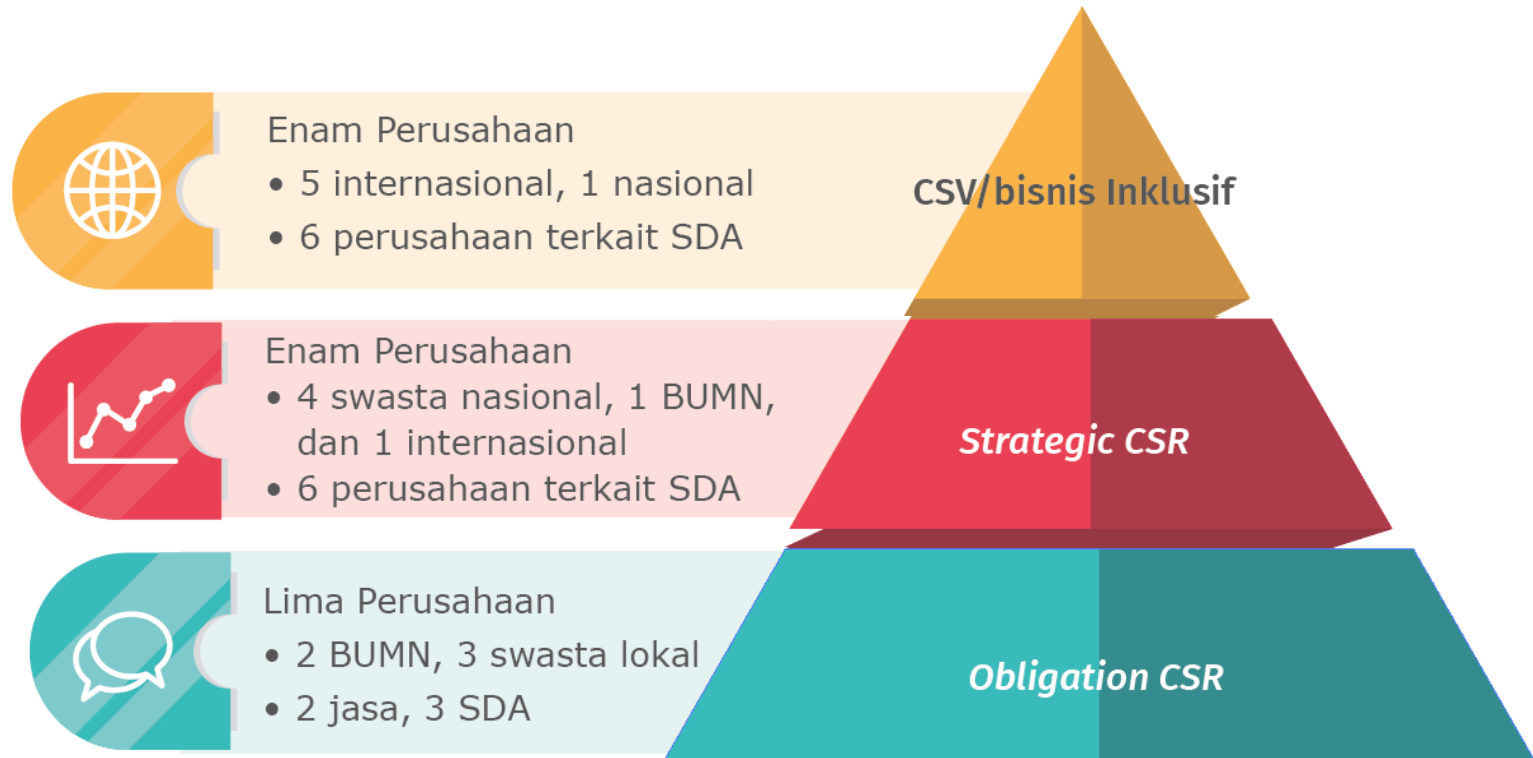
Enam Perusahaan
• 5 internasional, 1 nasional
• 6 perusahaan terkait SDA

CSV/bisnis Inklusif

Enam Perusahaan
• 4 swasta nasional, 1 BUMN, dan 1 internasional
• 6 perusahaan terkait SDA

Strategic CSR

Lima Perusahaan
• 2 BUMN, 3 swasta lokal
• 2 jasa, 3 SDA

Obligation CSR